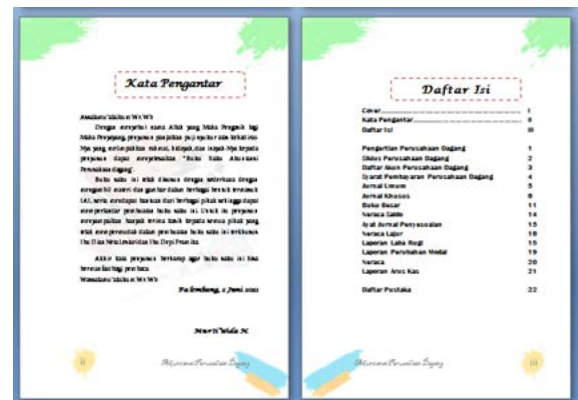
Kata Pengantar

Assalamu'alaikum Wr.Wb

Dengan menyebut nama Allah yang Maha Pengasih lagi Maha Penyayang, penyusun panjatkan puji syukur atas kehadirat-Nya yang telah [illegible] rahmat, hidayah, dan inayah-Nya kepada penyusun dapat menyelesaikan "Buku Saku Akuntansi Perusahaan Dagang".

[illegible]

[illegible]

Wassalamu'alaikum Wr.Wb

Palembang, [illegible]

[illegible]

ii

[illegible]

Daftar Isi

| | |
|---|---|
| Cover | i |
| Kata Pengantar | ii |
| Daftar Isi | iii |
| Pengertian Perusahaan Dagang | 1 |
| Siklus Perusahaan Dagang | 2 |
| Daftar Akun Perusahaan Dagang | 3 |
| Syarat Pembayaran Perusahaan Dagang | 4 |
| Jurnal Umum | 5 |
| Jurnal Khusus | 6 |
| Buku Besar | 11 |
| Neraca Saldo | 14 |
| Ayat Jurnal Penyesuaian | 15 |
| Neraca Lajur | 16 |
| Laporan Laba Rugi | 18 |
| Laporan Perubahan Modal | 19 |
| Neraca | 20 |
| Laporan Arus Kas | 21 |
| Daftar Pustaka | 22 |

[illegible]

iii